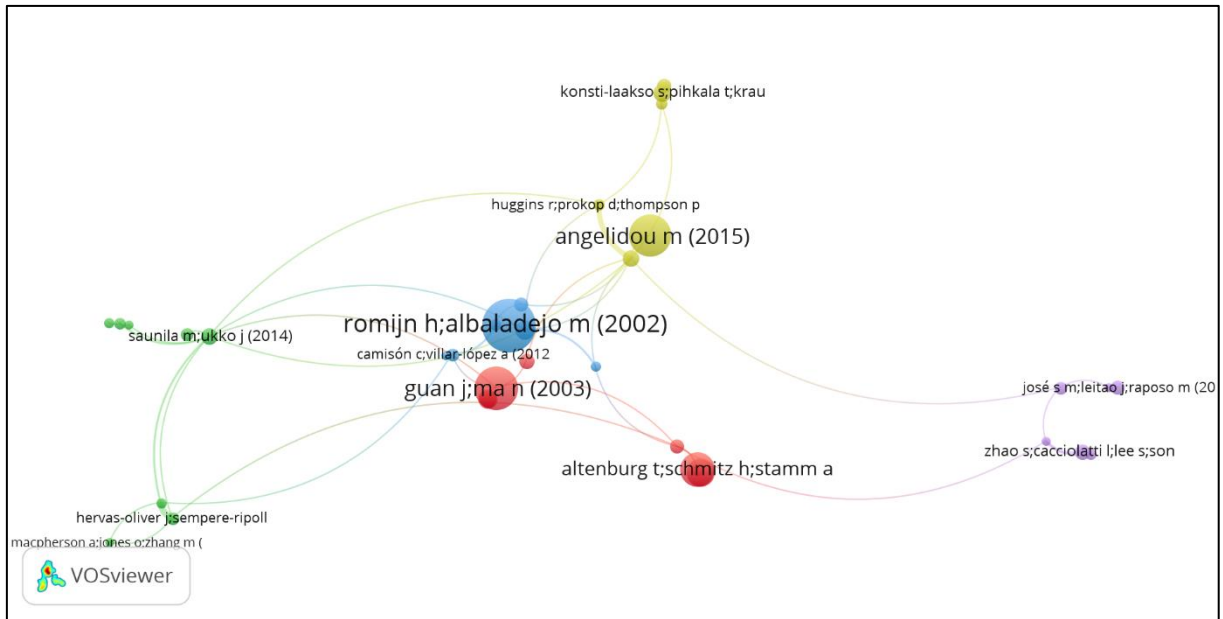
konsti-laakso s;pihkala t;krau

huggins r;prokop d;thompson p

angelidou m (2015)

saunila m;ukko j (2014)

romijn h;albaladejo m (2002)

camisón c;villar-lópez a (2012

guan j;ma n (2003)

josé s m;leitao j;raposo m (20

zhao s;cacciolatti l;lee s;son

altenburg t;schmitz h;stamm a

hervas-oliver j;sempere-ripoll

macpherson a;jones o;zhang m (

VOSviewer